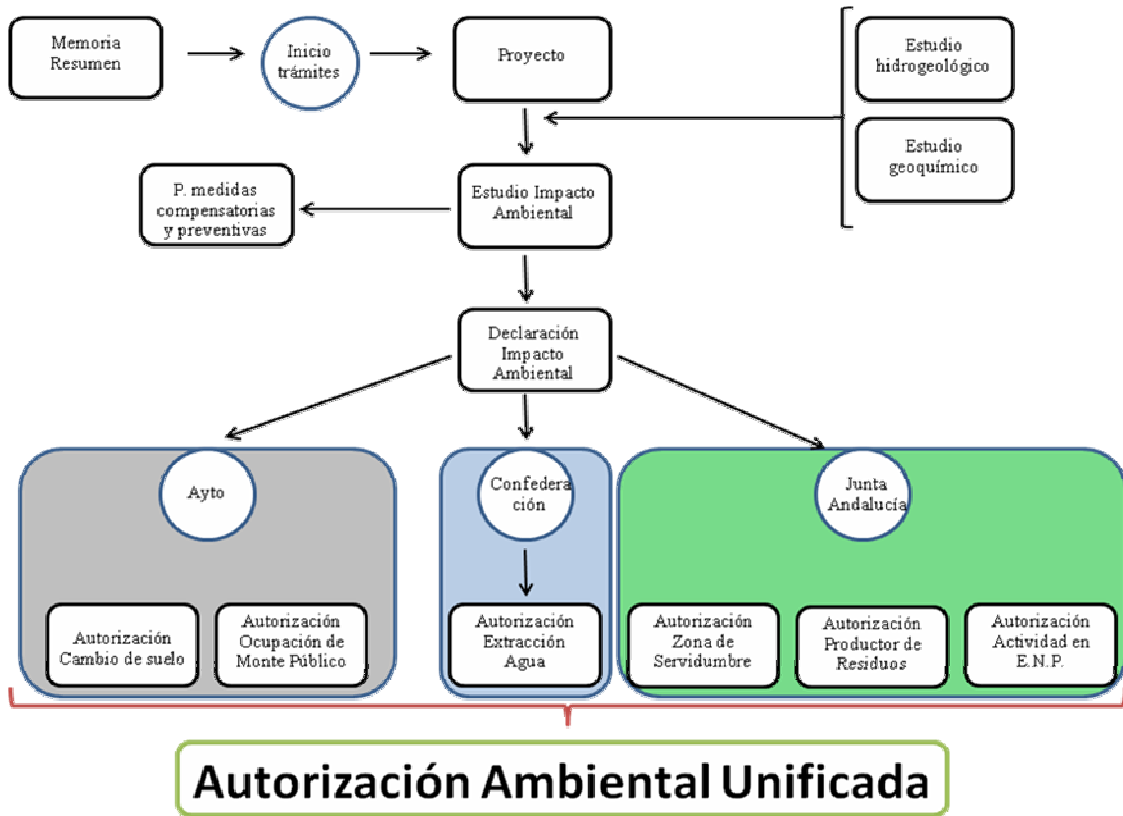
Memoria Resumen

Inicio trámites

Proyecto

Estudio hidrogeológico

Estudio geoquímico

P. medidas compensatorias y preventivas

Estudio Impacto Ambiental

Declaración Impacto Ambiental

Ayto

Autorización Cambio de suelo

Autorización Ocupación de Monte Público

Confederación

Autorización Extracción Agua

Junta Andalucía

Autorización Zona de Servidumbre

Autorización Productor de Residuos

Autorización Actividad en E.N.P.

Autorización Ambiental Unificada